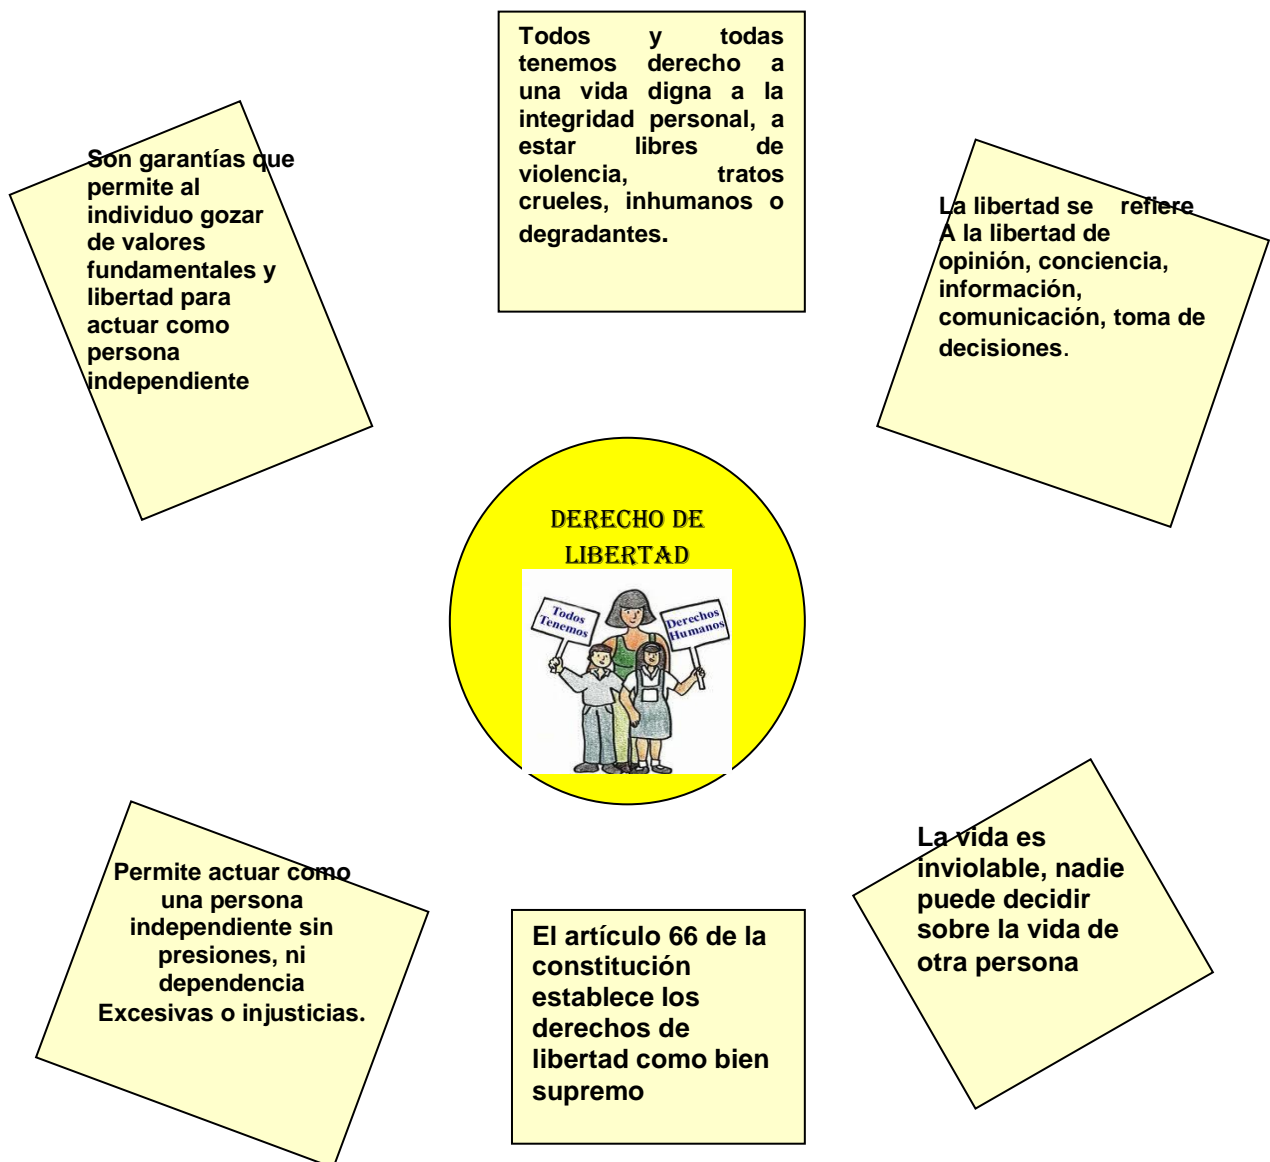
Todos y todas tenemos derecho a una vida digna a la integridad personal, a estar libres de violencia, tratos crueles, inhumanos o degradantes.

Son garantías que permite al individuo gozar de valores fundamentales y libertad para actuar como persona independiente

La libertad se refiere A la libertad de opinión, conciencia, información, comunicación, toma de decisiones.

DERECHO DE LIBERTAD

Todos Tenemos

Derechos Humanos

Permite actuar como una persona independiente sin presiones, ni dependencia Excesivas o injusticias.

El artículo 66 de la constitución establece los derechos de libertad como bien supremo

La vida es inviolable, nadie puede decidir sobre la vida de otra persona